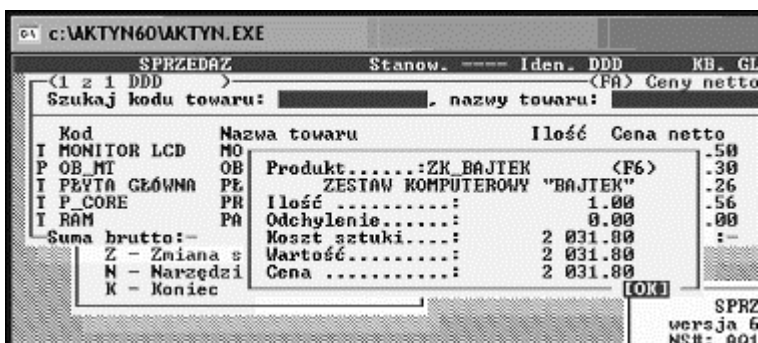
c:\AKTYN60\AKTYN.EXE

SPRZEDAZ Stanow. ---- Iden. DDD KB. GL

<1 z 1 DDD > <FA> Ceny netto

Szukaj kodu towaru: , nazwy towaru:

| Kod | Nazwa towaru | Ilość | Cena netto |
|---|---|---|---|
| I MONITOR LCD | MO | | .50 |
| P OB_MT | OB | | .30 |
| I PŁYTA GŁÓWNA | PŁ | | .26 |
| I P_CORE | PR | | .56 |
| I RAM | PA | | .00 |

Suma brutto:- :-

Z - Zmiana s

N - Narzędzi

K - Koniec

Produkt.......:ZK_BAJTEK <F6>

ZESTAW KOMPUTEROWY "BAJTEK"

Ilość ...........: 1.00

Odchylenie.......: 0.00

Koszt sztuki.....: 2 031.80

Wartość..........: 2 031.80

Cena ............: 2 031.80

[OK]

SPRZ

wersja 6

NS#: 001